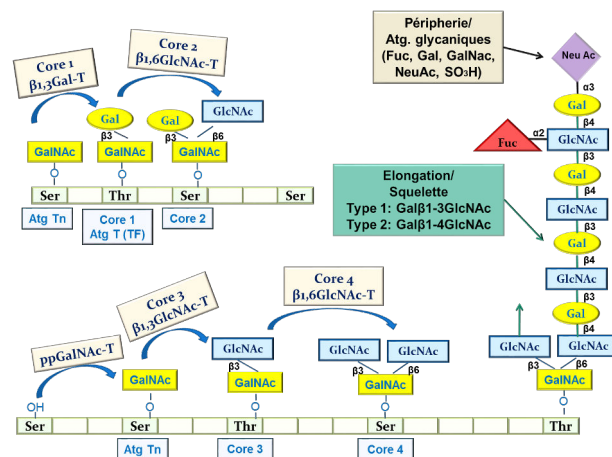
Core 1
β1,3Gal-T

Core 2
β1,6GlcNAc-T

Gal

Gal

GlcNAc

β3

β3

β6

GalNAc

GalNAc

GalNAc

Ser

Thr

Ser

Ser

Atg Tn

Core 1
Atg T (TF)

Core 2

Péripherie/
Atg. glycaniques
(Fuc, Gal, GalNac, NeuAc, SO3H)

Neu Ac

α3

Gal

β4

Fuc

α2

GlcNAc

β3

Gal

β4

GlcNAc

β3

Gal

β4

GlcNAc

β3

Gal

β4

Elongation/
Squelette
Type 1: Galβ1-3GlcNAc
Type 2: Galβ1-4GlcNAc

Core 4
β1,6GlcNAc-T

Core 3
β1,3GlcNAc-T

ppGalNAc-T

GlcNAc

GlcNAc

GlcNAc

GlcNAc

GlcNAc

β3

β3

β6

β3

β6

OH

GalNAc

GalNAc

GalNAc

GalNAc

Ser

Ser

Thr

Ser

Thr

Atg Tn

Core 3

Core 4